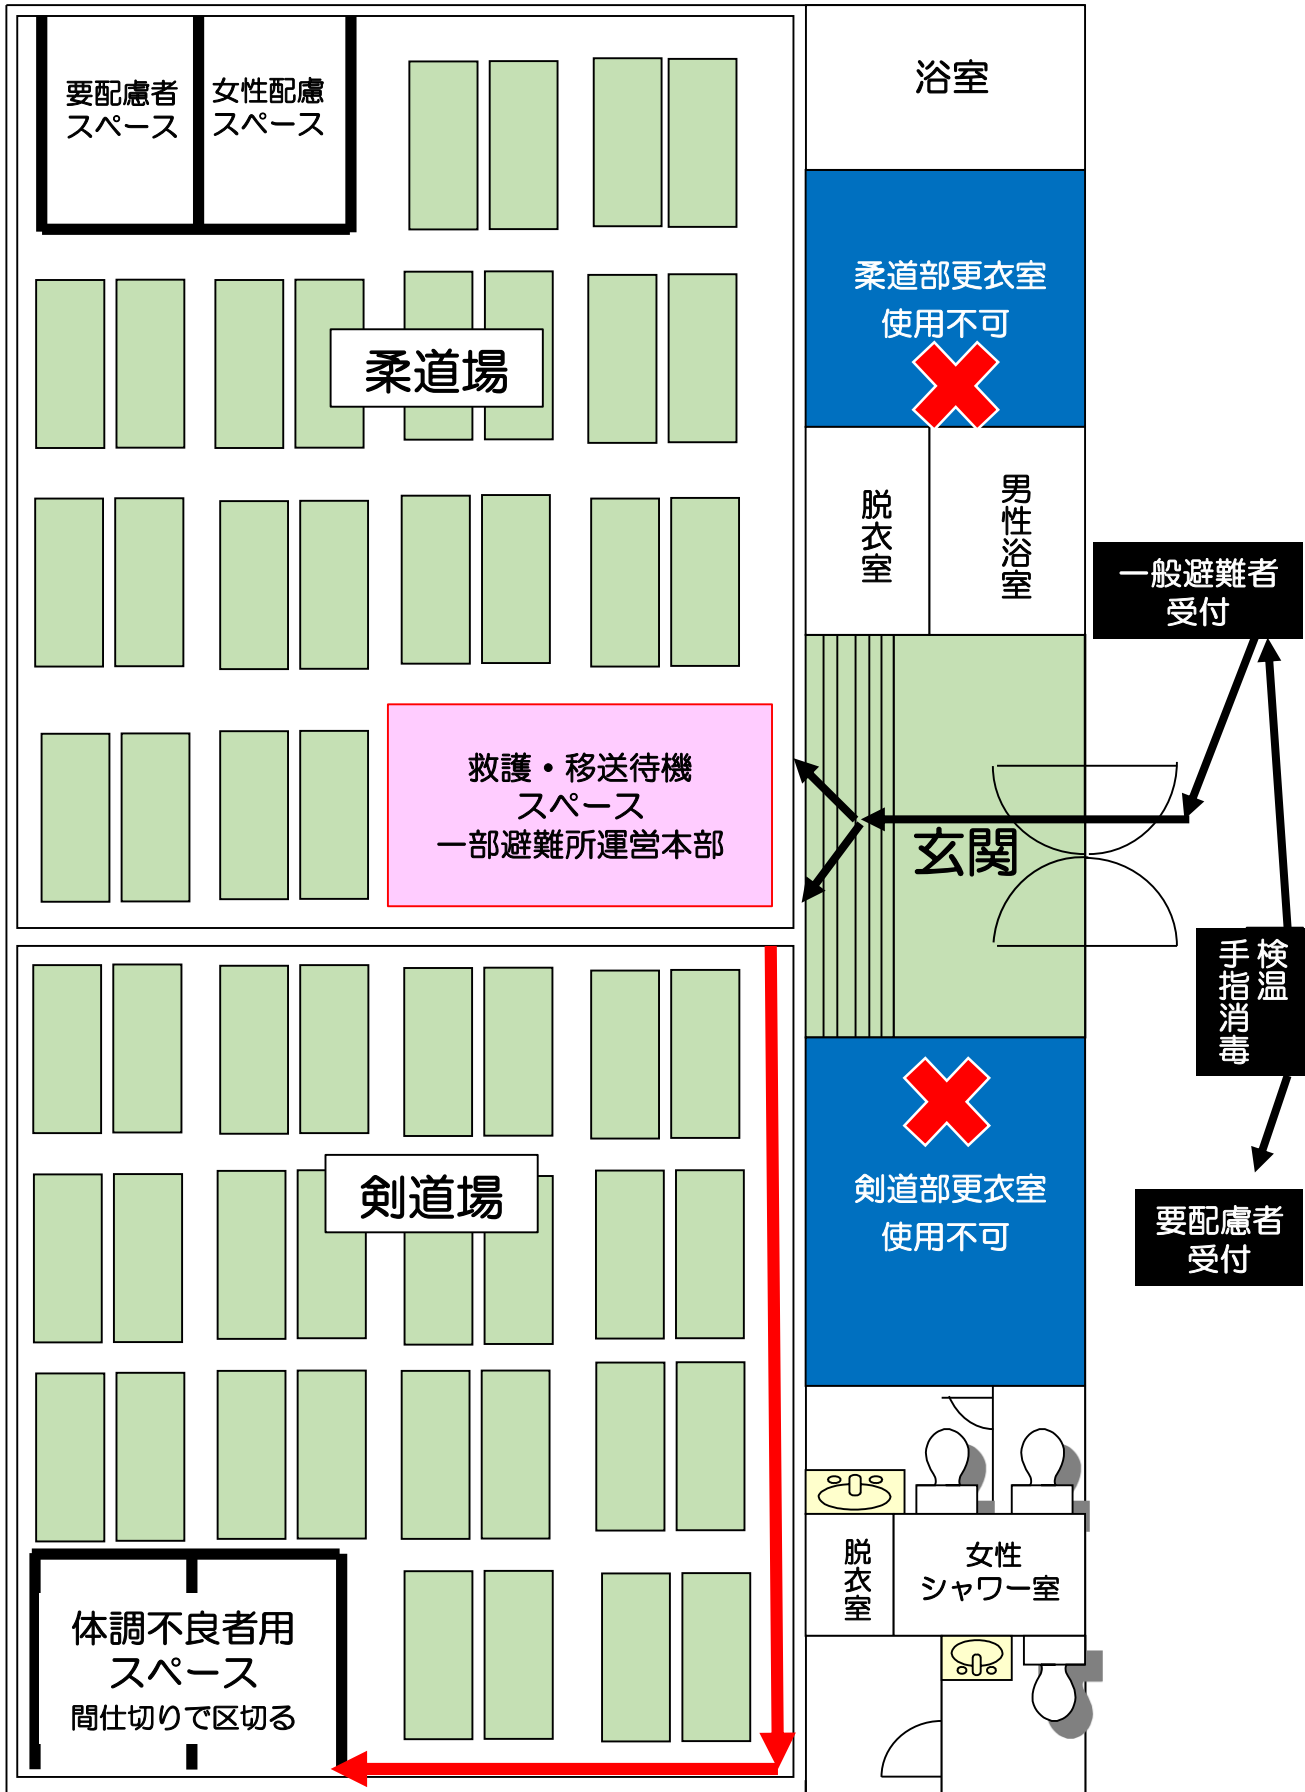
要配慮者スペース

女性配慮スペース

浴室

柔道部更衣室
使用不可

柔道場

脱衣室

男性浴室

一般避難者受付

救護・移送待機スペース
一部避難所運営本部

玄関

検温
手指消毒

剣道部更衣室
使用不可

剣道場

要配慮者受付

脱衣室

女性シャワー室

体調不良者用スペース
間仕切りで区切る